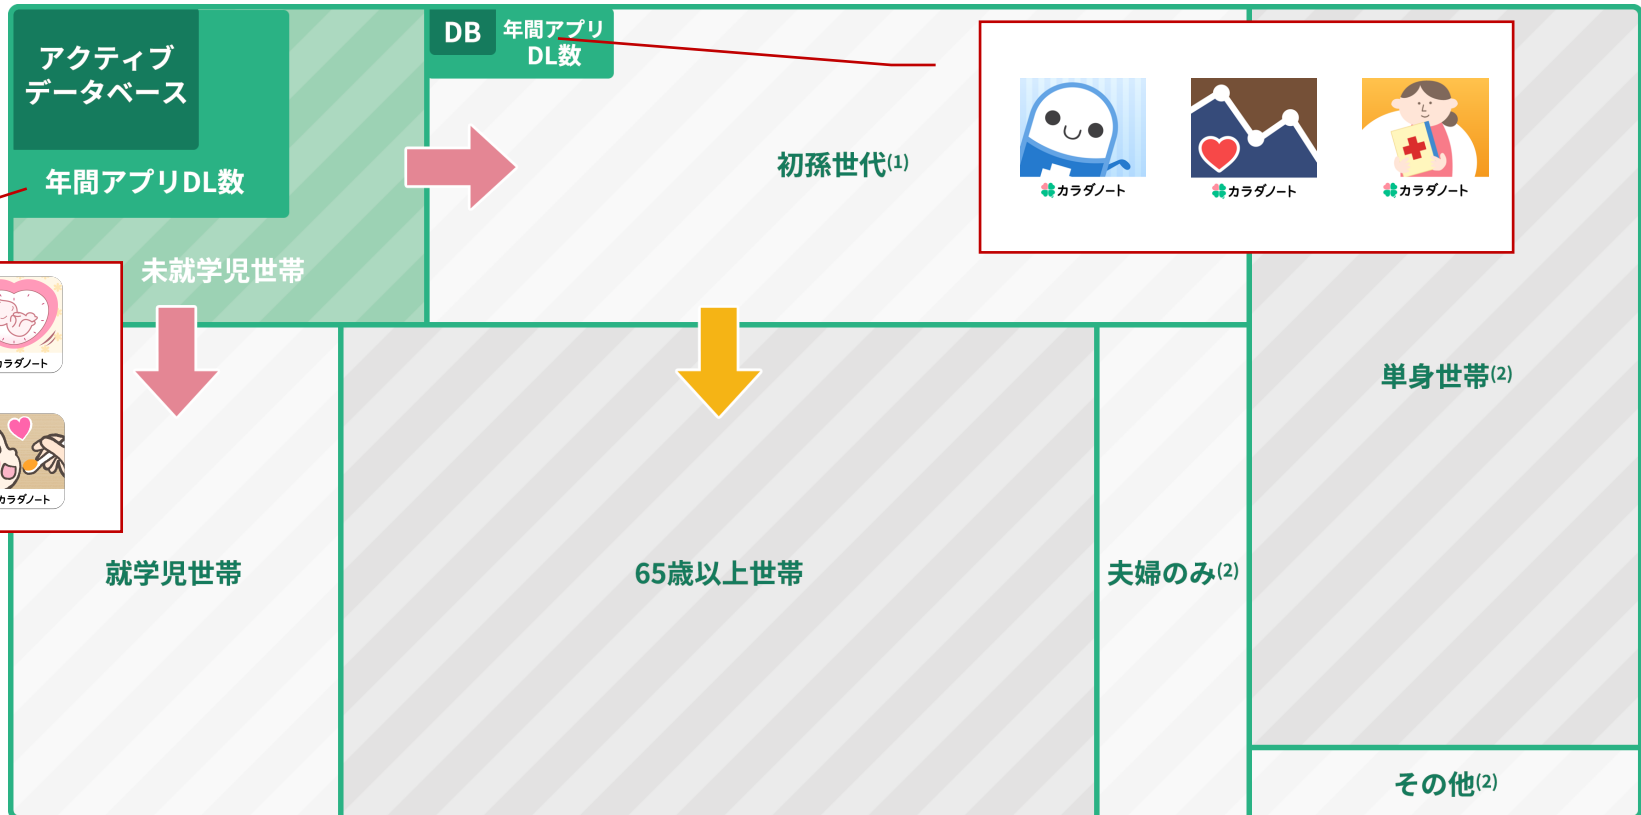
アクティブ
データベース

年間アプリDL数

DB 年間アプリ DL数

初孫世代(1)

カラダノート

カラダノート

カラダノート

未就学児世帯

ラダノート

ラダノート

単身世帯(2)

就学児世帯

65歳以上世帯

夫婦のみ(2)

その他(2)